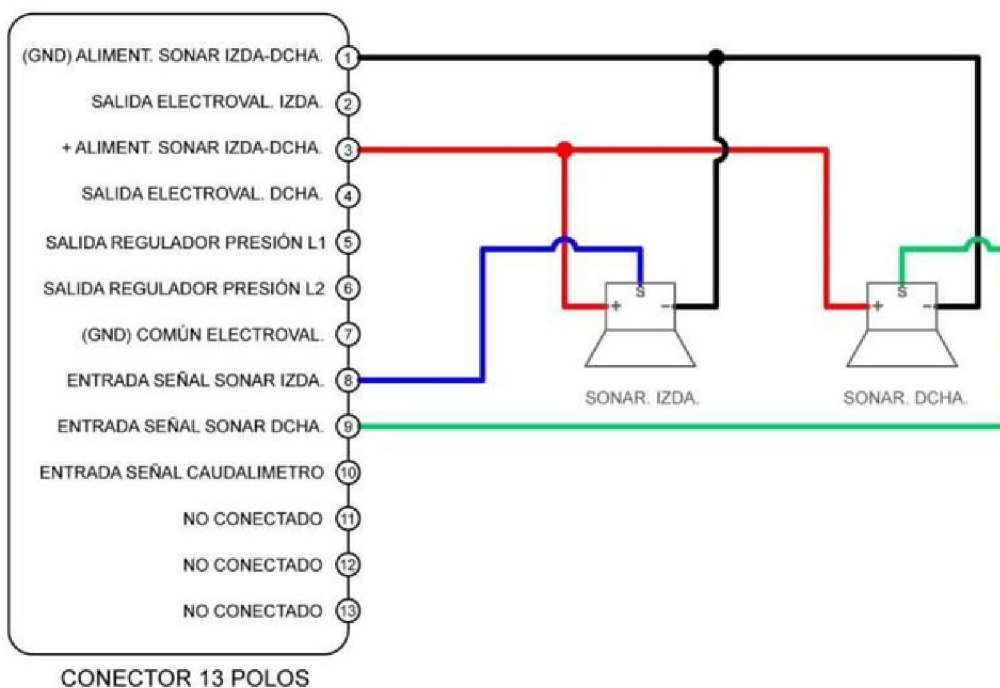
(GND) ALIMENT. SONAR IZDA-DCHA. 1
SALIDA ELECTROVAL. IZDA. 2
+ ALIMENT. SONAR IZDA-DCHA. 3
SALIDA ELECTROVAL. DCHA. 4
SALIDA REGULADOR PRESIÓN L1 5
SALIDA REGULADOR PRESIÓN L2 6
(GND) COMÚN ELECTROVAL. 7
ENTRADA SEÑAL SONAR IZDA. 8
ENTRADA SEÑAL SONAR DCHA. 9
ENTRADA SEÑAL CAUDALIMETRO 10
NO CONECTADO 11
NO CONECTADO 12
NO CONECTADO 13

CONECTOR 13 POLOS

+ S -
SONAR. IZDA.

+ S -
SONAR. DCHA.